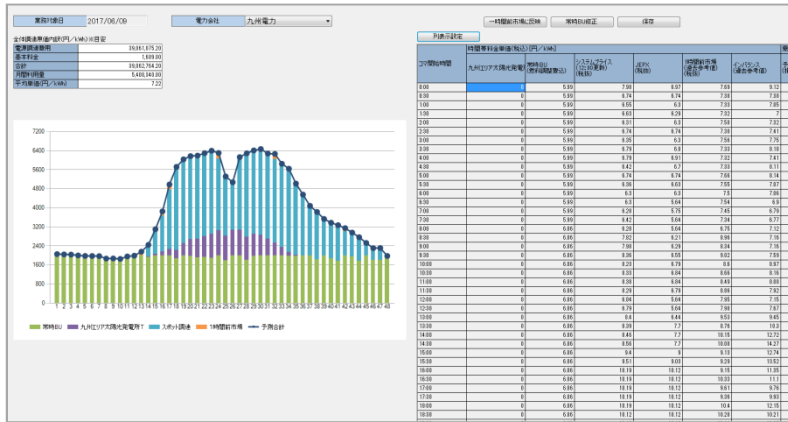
業務対象日 2017/06/09

電力会社 九州電力

一時間前市場応援解 常時BU修正 保存

列表示設定

全時間帯単価(円/kWh)※目安

| 電源調達費用 | 39,861,675.20 |
|---|---|
| 基本料金 | 1,500.00 |
| 合計 | 39,862,764.20 |
| 月間使用量 | 5,489,340.00 |
| 平均単価(円/kWh) | 7.22 |

7200
6400
5600
4800
4000
3200
2400
1600
800
0

1 2 3 4 5 6 7 8 9 10 11 12 13 14 15 16 17 18 19 20 21 22 23 24 25 26 27 28 29 30 31 32 33 34 35 36 37 38 39 40 41 42 43 44 45 46 47 48

常時BU 九州エリア太陽光発電FIT スポット調達 1時間前市場 予測合計

| コマ開始時間 | 九州エリア太陽光発電 | 常時BU(燃料調整額込) | システムプライス(1/2.5時間) | JEPX(税抜) | 時間前市場(過去参考値)(税抜) | インバランス(過去参考値) |
|---|---|---|---|---|---|---|
| 0:00 | 0 | 5.99 | 7.08 | 6.97 | 7.09 | 9.12 |
| 0:30 | 0 | 5.99 | 6.74 | 6.74 | 7.09 | 7.09 |
| 1:00 | 0 | 5.99 | 6.55 | 6.3 | 7.33 | 7.05 |
| 1:30 | 0 | 5.99 | 6.63 | 6.29 | 7.32 | 7 |
| 2:00 | 0 | 5.99 | 6.31 | 6.3 | 7.56 | 7.32 |
| 2:30 | 0 | 5.99 | 6.74 | 6.74 | 7.38 | 7.41 |
| 3:00 | 0 | 5.99 | 6.25 | 6.3 | 7.56 | 7.75 |
| 3:30 | 0 | 5.99 | 6.79 | 6.8 | 7.58 | 8.18 |
| 4:00 | 0 | 5.99 | 6.79 | 6.01 | 7.32 | 7.41 |
| 4:30 | 0 | 5.99 | 6.42 | 6.7 | 7.33 | 8.11 |
| 5:00 | 0 | 5.99 | 6.74 | 6.74 | 7.68 | 8.74 |
| 5:30 | 0 | 5.99 | 6.36 | 6.63 | 7.05 | 7.87 |
| 6:00 | 0 | 5.99 | 6.3 | 6.3 | 7.8 | 7.86 |
| 6:30 | 0 | 5.99 | 6.3 | 5.64 | 7.54 | 6.9 |
| 7:00 | 0 | 5.99 | 6.29 | 5.75 | 7.45 | 6.76 |
| 7:30 | 0 | 5.99 | 6.42 | 5.64 | 7.34 | 6.77 |
| 8:00 | 0 | 6.86 | 6.29 | 5.64 | 6.76 | 7.12 |
| 8:30 | 0 | 6.86 | 7.62 | 6.21 | 6.96 | 7.16 |
| 9:00 | 0 | 6.86 | 7.98 | 6.29 | 8.34 | 7.16 |
| 9:30 | 0 | 6.86 | 8.36 | 6.55 | 9.02 | 7.59 |
| 10:00 | 0 | 6.86 | 8.29 | 6.79 | 8.8 | 8.67 |
| 10:30 | 0 | 6.86 | 8.33 | 6.84 | 8.66 | 8.16 |
| 11:00 | 0 | 6.86 | 8.36 | 6.84 | 8.49 | 8.08 |
| 11:30 | 0 | 6.86 | 8.29 | 6.79 | 8.66 | 7.92 |
| 12:00 | 0 | 6.86 | 6.64 | 5.64 | 7.95 | 7.15 |
| 12:30 | 0 | 6.86 | 6.79 | 5.64 | 7.98 | 7.67 |
| 13:00 | 0 | 6.86 | 8.6 | 6.4 | 9.53 | 9.65 |
| 13:30 | 0 | 6.86 | 8.39 | 7.7 | 8.76 | 10.3 |
| 14:00 | 0 | 6.86 | 8.46 | 7.7 | 10.15 | 12.72 |
| 14:30 | 0 | 6.86 | 8.56 | 7.7 | 10.08 | 14.27 |
| 15:00 | 0 | 6.86 | 9.4 | 9 | 9.13 | 12.74 |
| 15:30 | 0 | 6.86 | 9.51 | 9.03 | 9.29 | 13.52 |
| 16:00 | 0 | 6.86 | 10.19 | 10.12 | 9.15 | 11.05 |
| 16:30 | 0 | 6.86 | 10.19 | 10.12 | 10.33 | 11.1 |
| 17:00 | 0 | 6.86 | 10.19 | 10.12 | 9.61 | 9.76 |
| 17:30 | 0 | 6.86 | 10.19 | 10.12 | 9.36 | 9.93 |
| 18:00 | 0 | 6.86 | 10.19 | 10.12 | 10.4 | 12.15 |
| 18:30 | 0 | 6.86 | 10.12 | 10.12 | 10.29 | 10.21 |